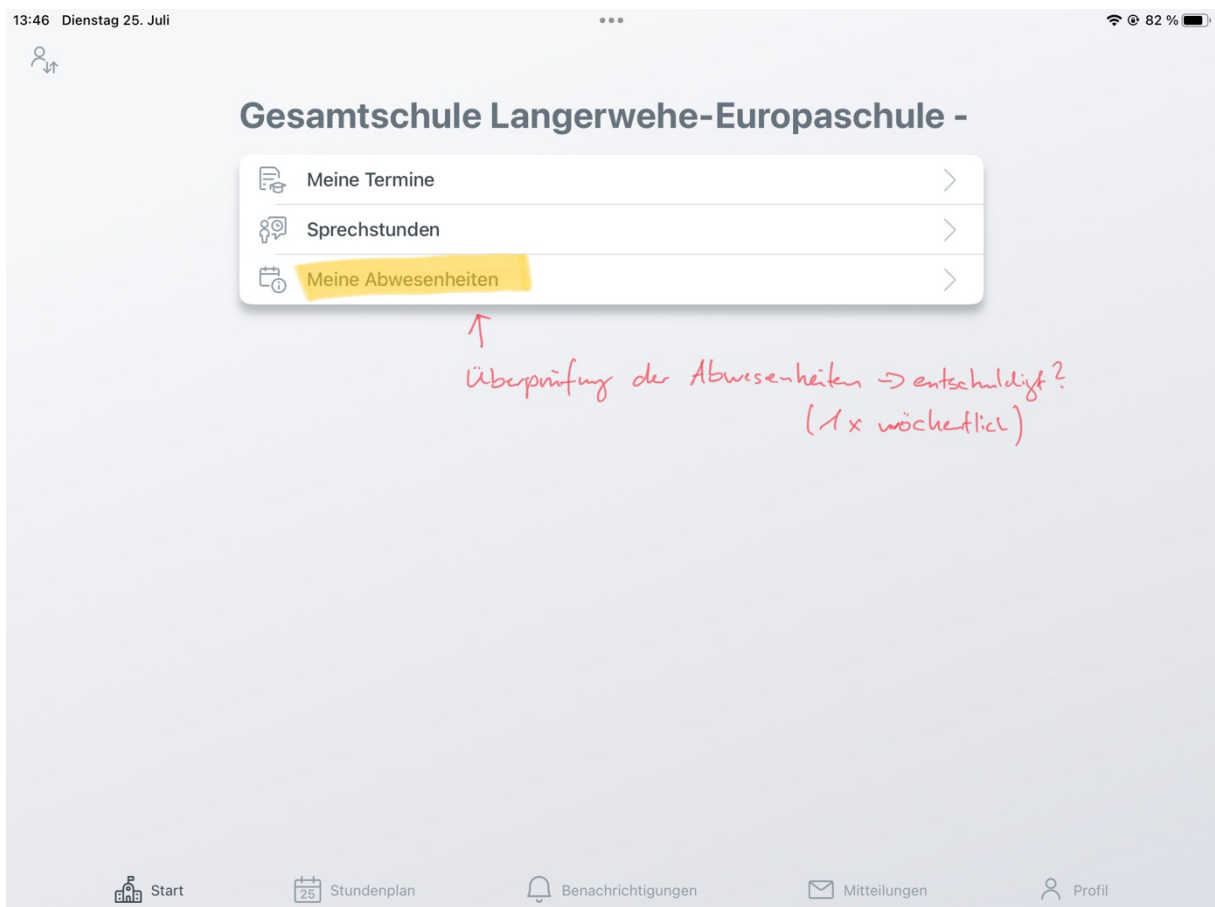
13:46 Dienstag 25. Juli

82 %

Gesamtschule Langerwehe-Europaschule -

Meine Termine

Sprechstunden

Meine Abwesenheiten

Überprüfung der Abwesenheiten => entschuldigt?
(1x wöchentlich)

Start

25 Stundenplan

Benachrichtigungen

Mitteilungen

Profil